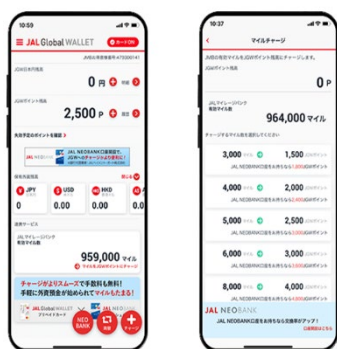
10:59

JAL Global WALLET

0 円

2,500 P

JAL NEOBANK

JPY 0
USD 0.00
HKD 0.00

959,000 マイル

チャージがよりスムーズで手数料も無料!
手軽に外貨預金が始められてマイルもたまる!

NEOBANK

10:37

マイルチャージ

0 P

964,000 マイル

3,000 マイル 1,500
4,000 マイル 2,000
5,000 マイル 2,500
6,000 マイル 3,000
8,000 マイル 4,000

JAL NEOBANK